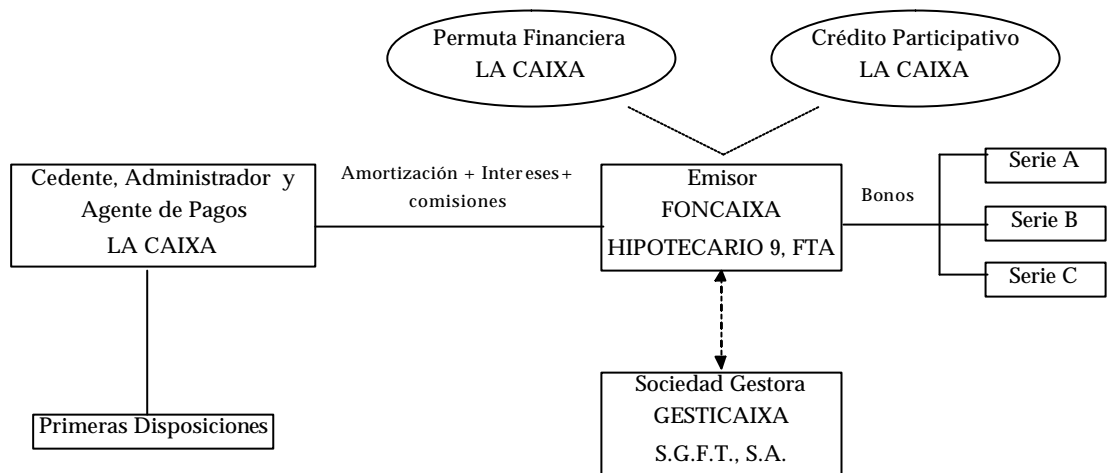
Permuta Financiera
LA CAIXA

Crédito Participativo
LA CAIXA

Cedente, Administrador y Agente de Pagos
LA CAIXA

Amortización + Intereses + comisiones

Emisor
FONCAIXA
HIPOTECARIO 9, FTA

Bonos

Serie A

Serie B

Serie C

Primeras Disposiciones

Sociedad Gestora
GESTICAIXA
S.G.F.T., S.A.